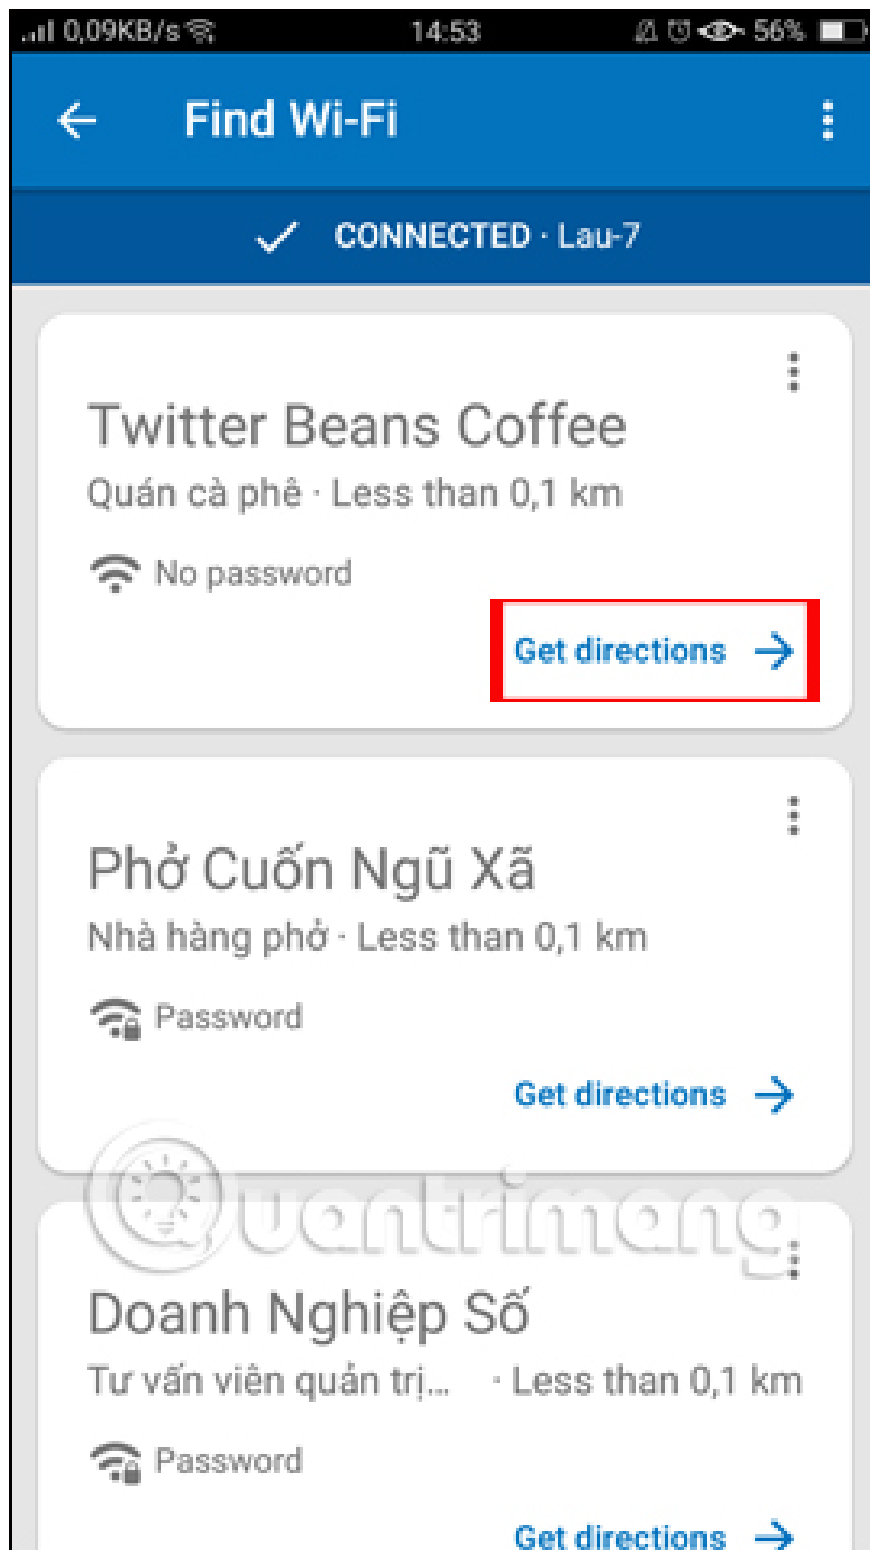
0,09KB/s 14:53 56%

Find Wi-Fi

CONNECTED · Lau-7

Twitter Beans Coffee
Quán cà phê · Less than 0,1 km
No password
Get directions

Phở Cuốn Ngũ Xã
Nhà hàng phở · Less than 0,1 km
Password
Get directions

Quantrimang

Doanh Nghiệp Số
Tư vấn viên quản trị... · Less than 0,1 km
Password
Get directions